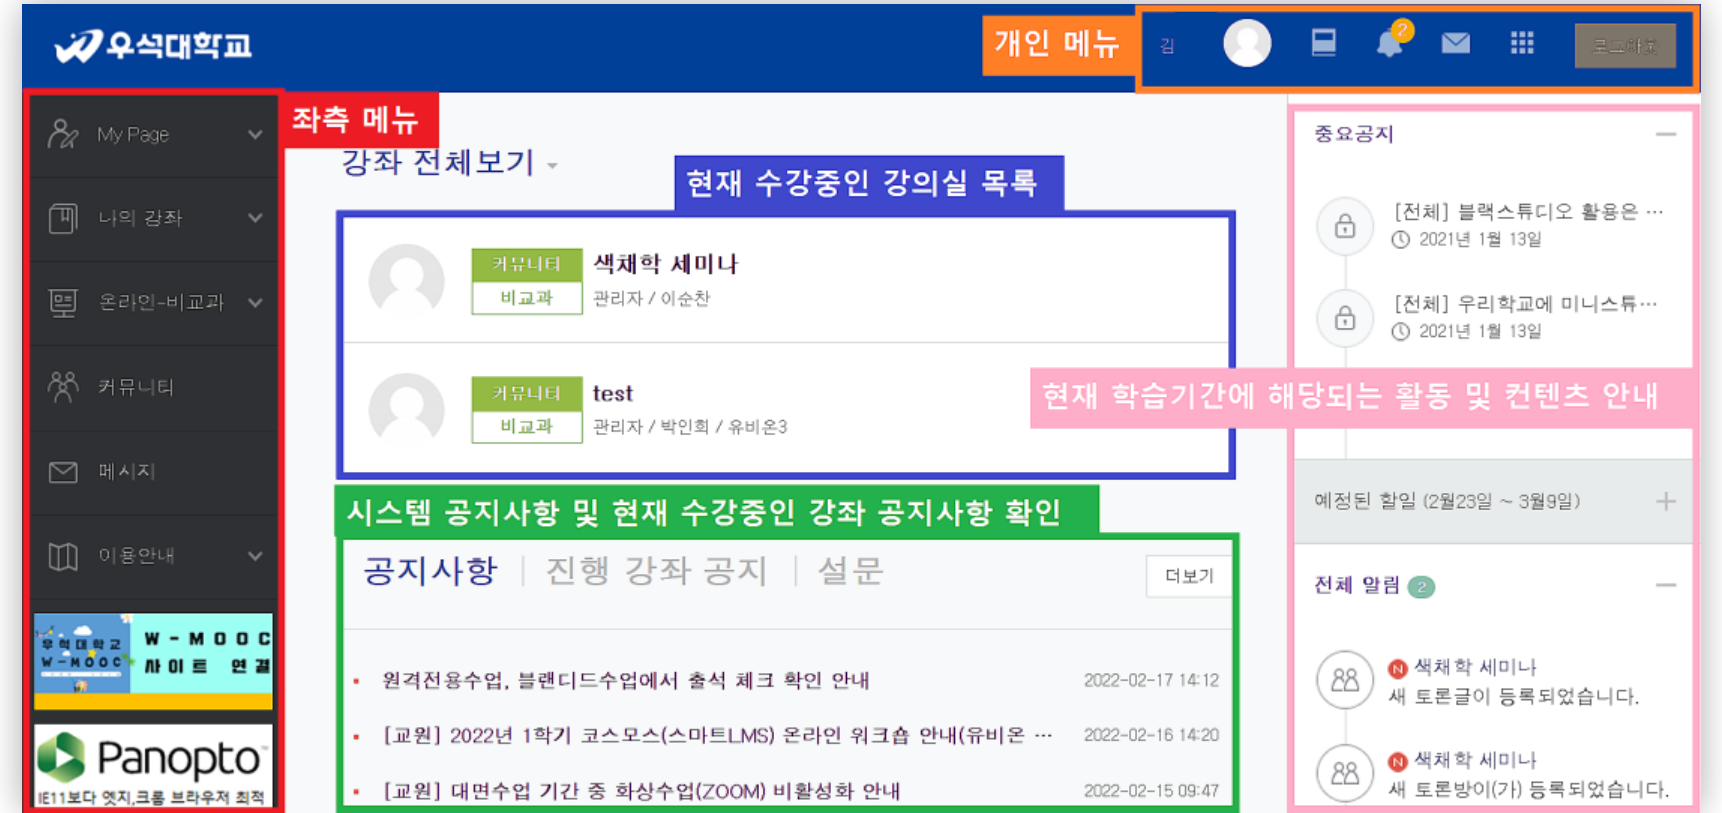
우석대학교

개인 메뉴

김

2

로그아웃

좌측 메뉴

My Page

나의 강좌

온라인-비교과

커뮤니티

메시지

이용안내

우석대학교 W-MOOC

W-MOOC 사이트 연결

Panopto

IE11보다 엣지,크롬 브라우저 최적

강좌 전체보기

현재 수강중인 강의실 목록

커뮤니티

비교과

색채학 세미나

관리자 / 이순찬

커뮤니티

비교과

test

관리자 / 박인희 / 유비온3

시스템 공지사항 및 현재 수강중인 강좌 공지사항 확인

공지사항 | 진행 강좌 공지 | 설문

더보기

원격전용수업, 블랜디드수업에서 출석 체크 확인 안내 2022-02-17 14:12

[교원] 2022년 1학기 코스모스(스마트LMS) 온라인 워크숍 안내(유비온 … 2022-02-16 14:20

[교원] 대면수업 기간 중 화상수업(ZOOM) 비활성화 안내 2022-02-15 09:47

중요공지

[전체] 블랙스튜디오 활용은 …

2021년 1월 13일

[전체] 우리학교에 미니스튜…

2021년 1월 13일

현재 학습기간에 해당되는 활동 및 컨텐츠 안내

예정된 할일 (2월23일 ~ 3월9일)

전체 알림 2

N 색채학 세미나

새 토론글이 등록되었습니다.

N 색채학 세미나

새 토론방이(가) 등록되었습니다.